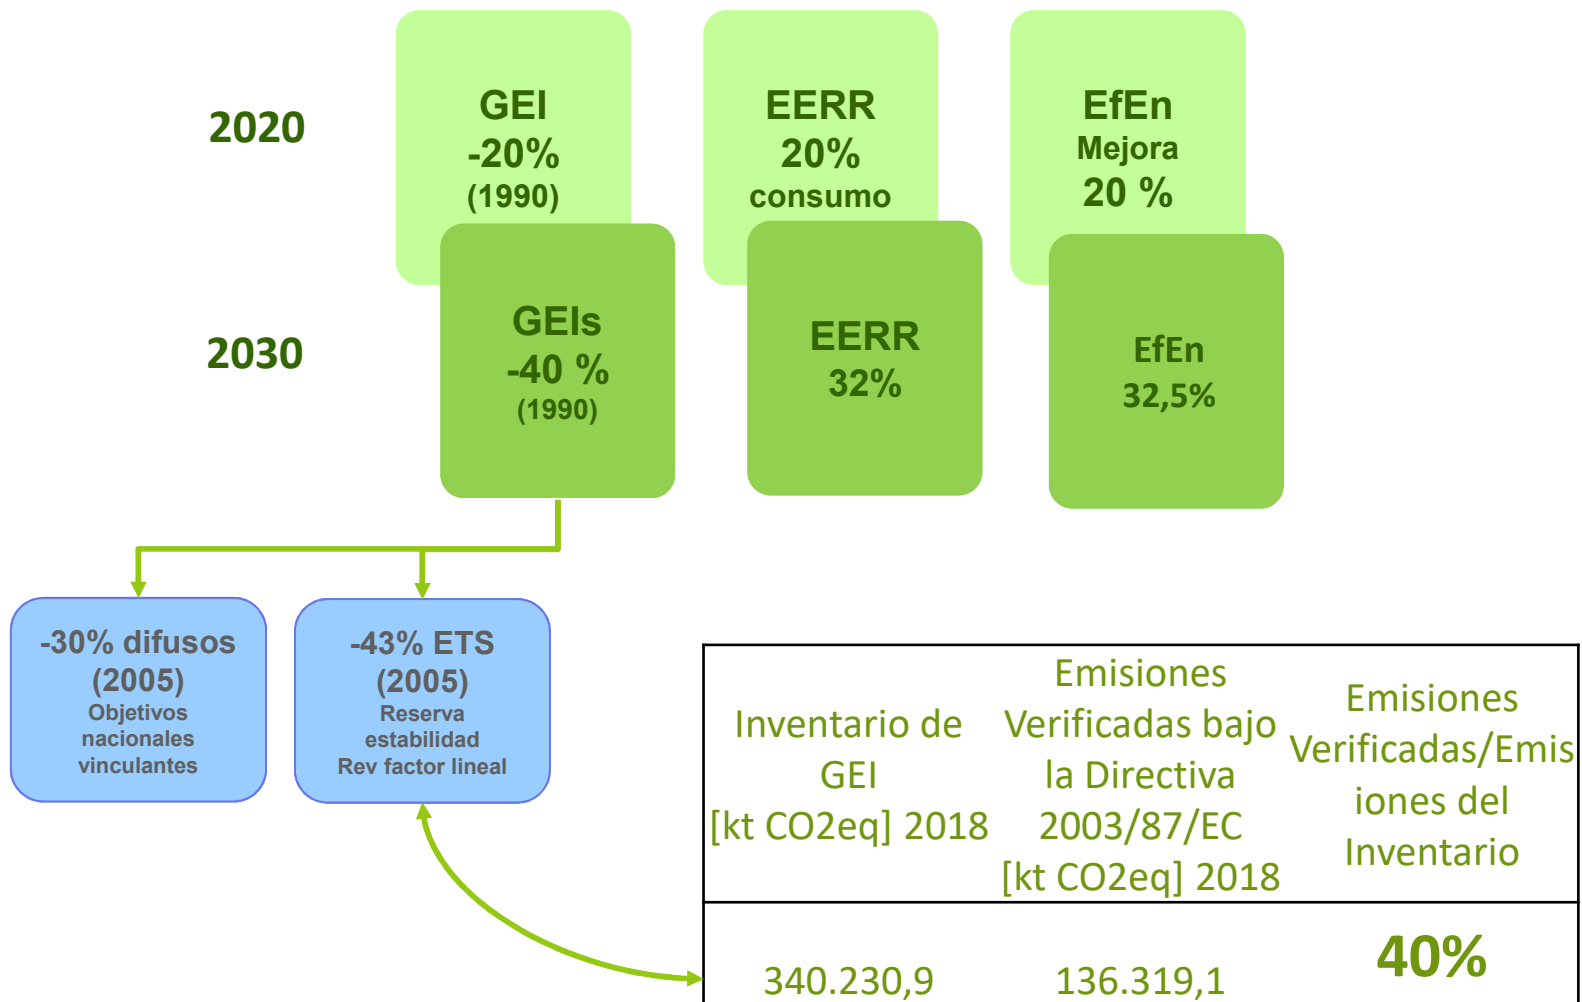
2020

GEI
-20%
(1990)

EERR
20%
consumo

EfEn
Mejora
20 %

2030

GEIs
-40 %
(1990)

EERR
32%

EfEn
32,5%

-30% difusos
(2005)
Objetivos nacionales vinculantes

-43% ETS
(2005)
Reserva estabilidad
Rev factor lineal

| Inventario de GEI [kt CO2eq] 2018 | Emisiones Verificadas bajo la Directiva 2003/87/EC [kt CO2eq] 2018 | Emisiones Verificadas/Emisiones del Inventario |
|---|---|---|
| 340.230,9 | 136.319,1 | 40% |